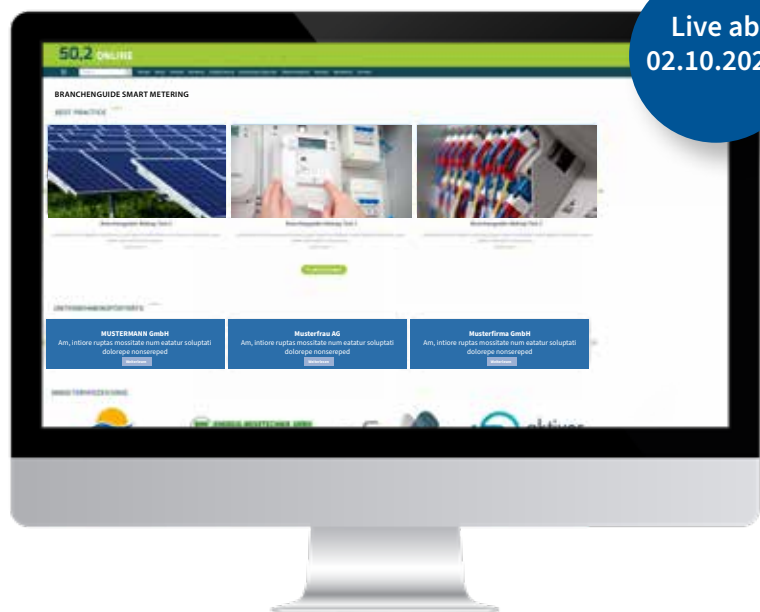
Live ab
02.10.202

50.2 ONLINE

BRANCHENGUIDE SMART METERING

BEST PRACTICE

Branchenguide-Beitrag Titel 1

Branchenguide-Beitrag Titel 2

Branchenguide-Beitrag Titel 3

UNTERNEHMENSPORTRÄTS

MUSTERMANN GmbH
Am, intiore ruptas mossitate num eatatur soluptati dolorepe nonsereped

Musterfrau AG
Am, intiore ruptas mossitate num eatatur soluptati dolorepe nonsereped

Musterfirma GmbH
Am, intiore ruptas mossitate num eatatur soluptati dolorepe nonsereped

ENERGIE-MESSTECHNIK GMBH

aktiver